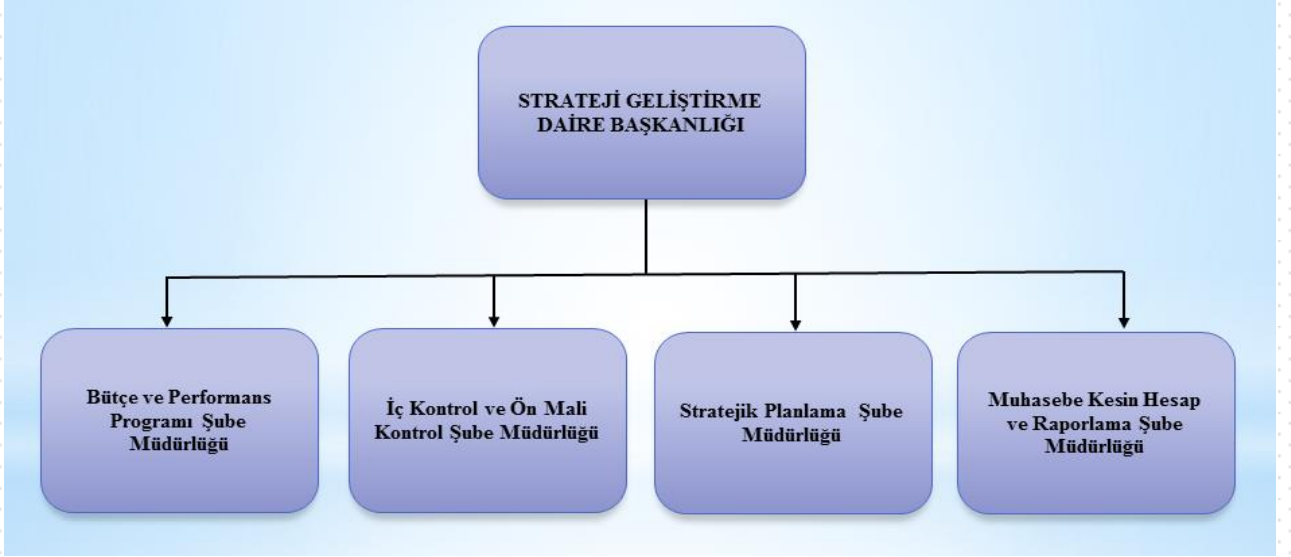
STRATEJİ GELİŞTİRME DAİRE BAŞKANLIĞI

Bütçe ve Performans Programı Şube Müdürlüğü

İç Kontrol ve Ön Mali Kontrol Şube Müdürlüğü

Stratejik Planlama Şube Müdürlüğü

Muhasebe Kesin Hesap ve Raporlama Şube Müdürlüğü